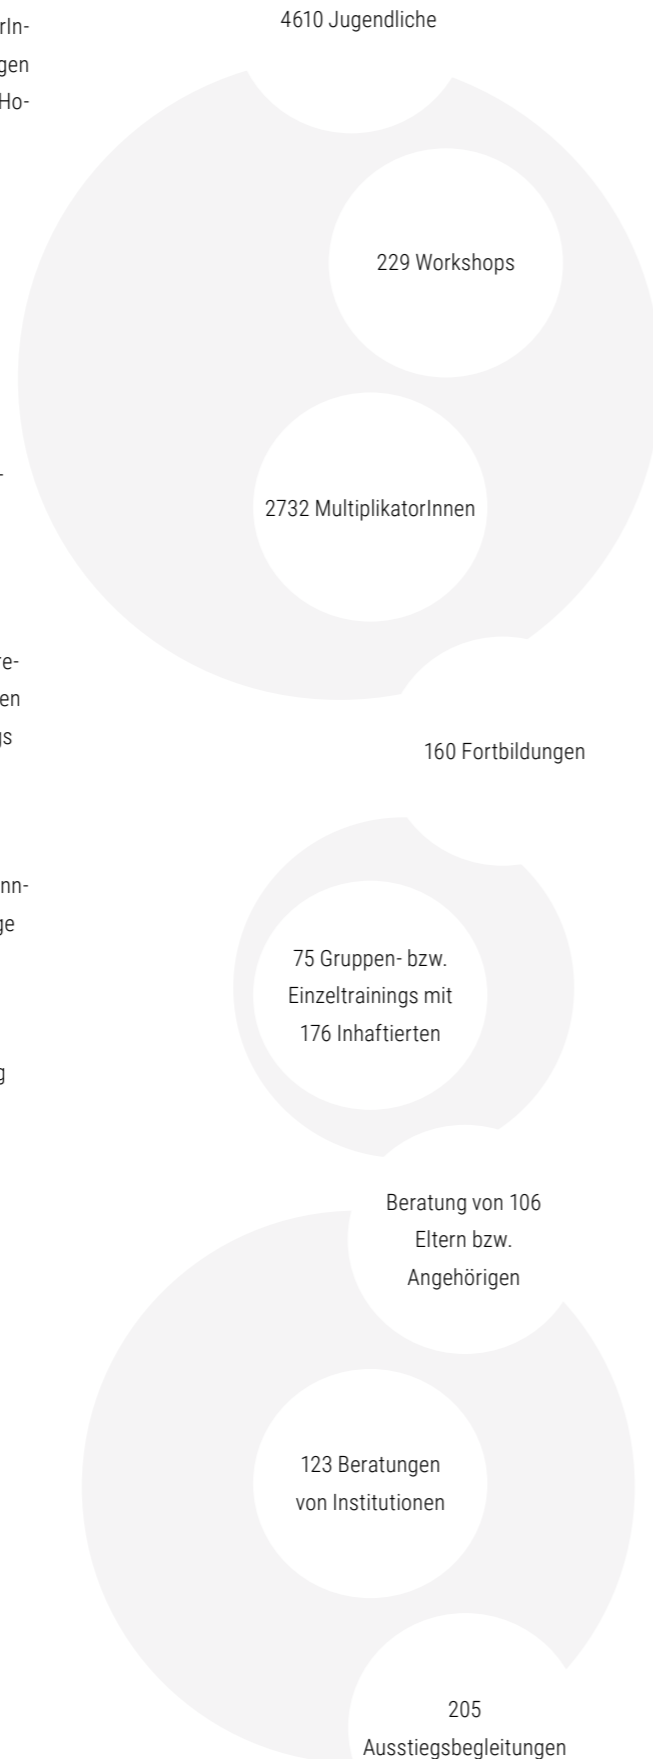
rIn-
gen
Ho-

4610 Jugendliche

229 Workshops

2732 MultiplikatorInnen

-

re-
en
gs

160 Fortbildungen

nn-
ge

g

75 Gruppen- bzw. Einzeltrainings mit 176 Inhaftierten

Beratung von 106 Eltern bzw. Angehörigen

123 Beratungen von Institutionen

205 Ausstiegsbegleitungen